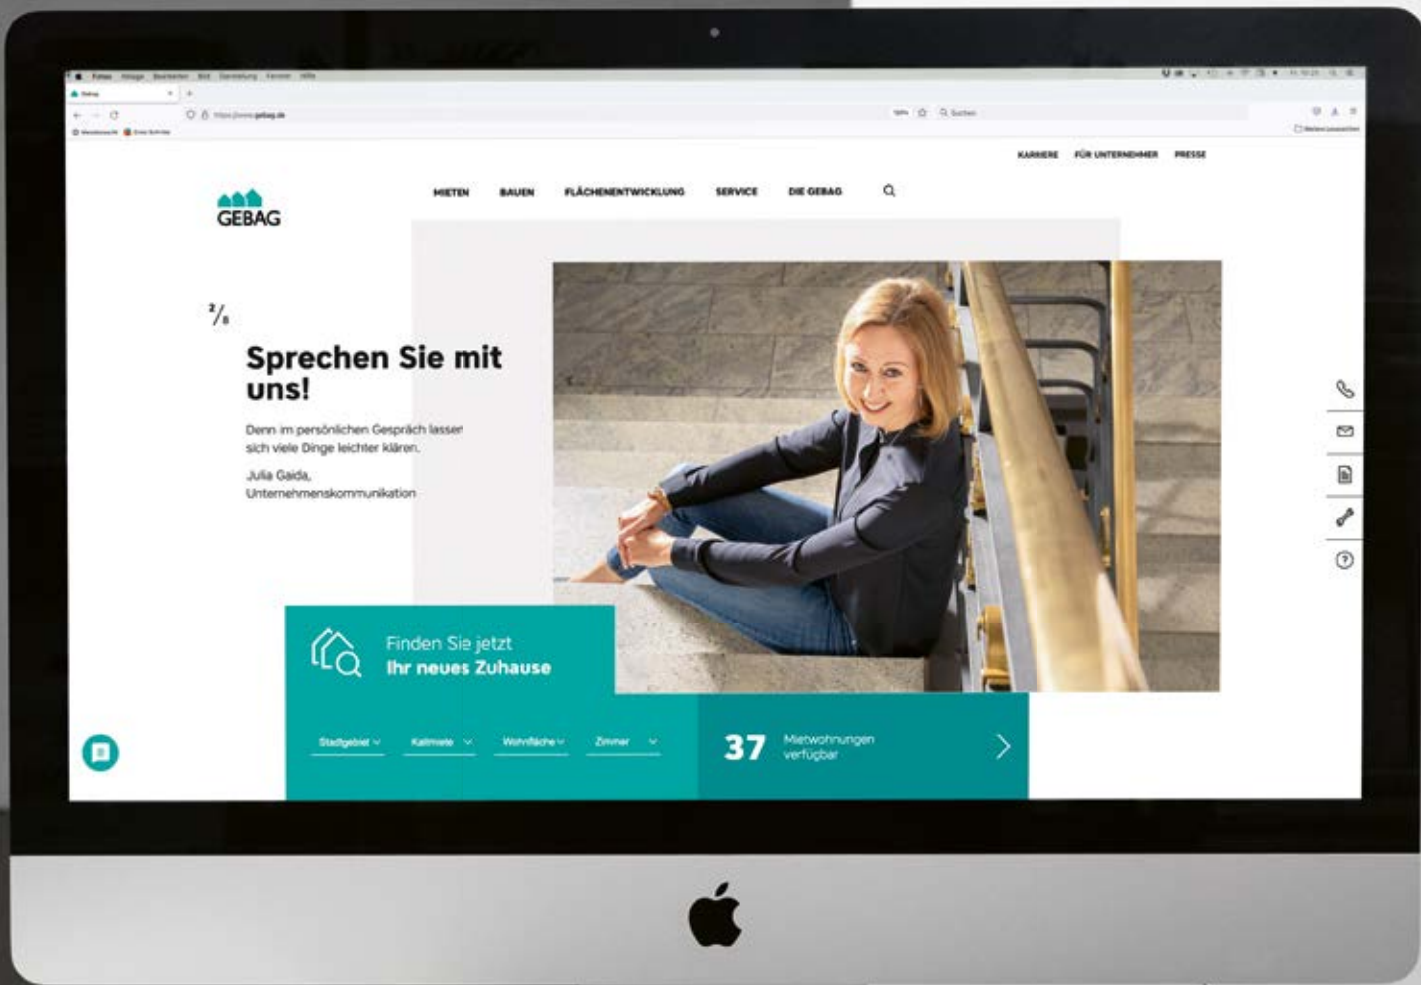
KARRIERE FÜR UNTERNEHMER PRESSE

GEBAG

MIETEN BAUEN FLÄCHENENTWICKLUNG SERVICE DIE GEBAG

2/8

Sprechen Sie mit uns!

Denn im persönlichen Gespräch lassen sich viele Dinge leichter klären.

Julia Gaida, Unternehmenskommunikation

Finden Sie jetzt
Ihr neues Zuhause

Stadtgebiet Kaltmiete Wohnfläche Zimmer

37 Mietwohnungen verfügbar